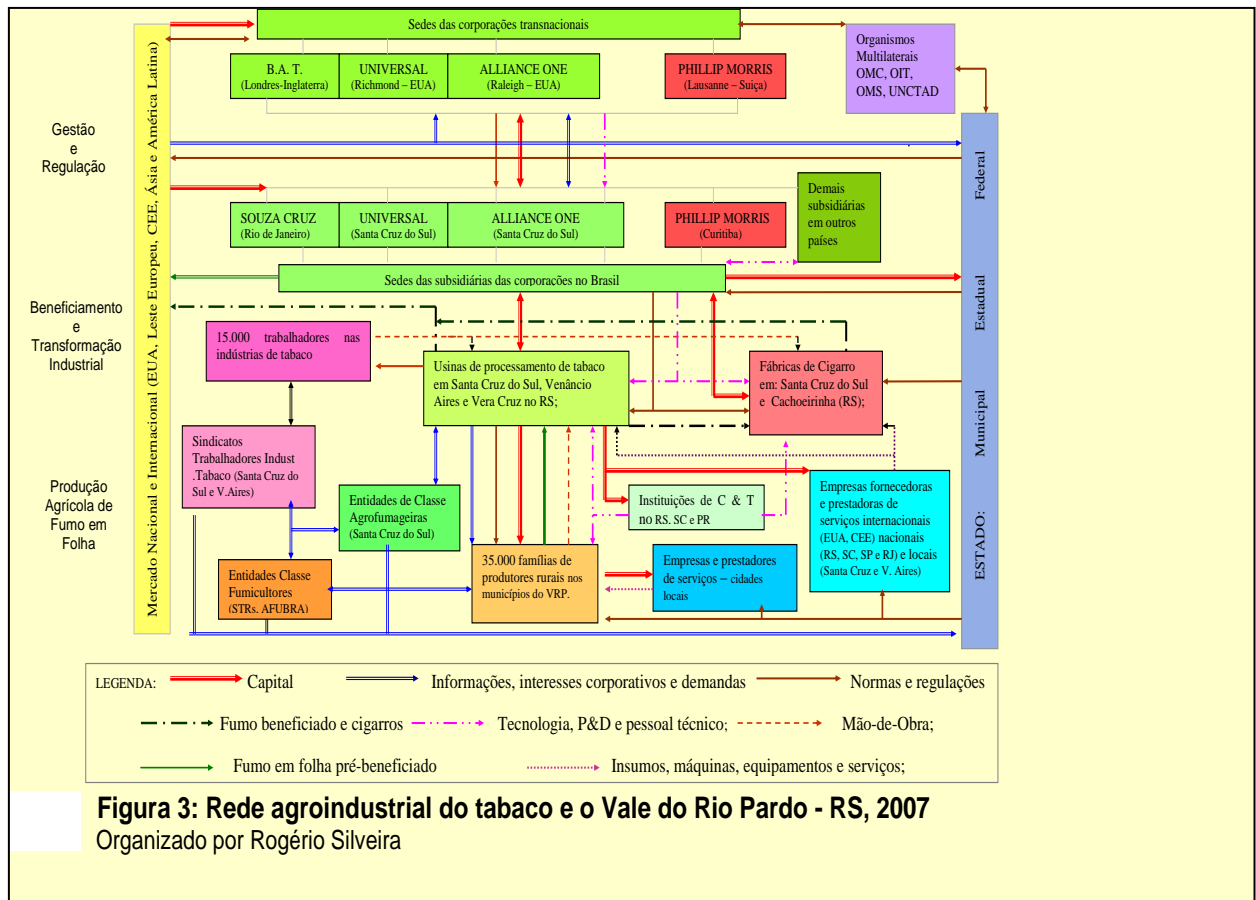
Sedes das corporações transnacionais

Organismos Multilaterais OMC, OIT, OMS, UNCTAD

B.A.T. (Londres-Inglaterra)

UNIVERSAL (Richmond – EUA)

ALLIANCE ONE (Raleigh – EUA)

PHILLIP MORRIS (Lausanne – Suiça)

Mercado Nacional e Internacional (EUA, Leste Europeu, CEE, Ásia e América Latina)

Gestão e Regulação

Federal

SOUZA CRUZ (Rio de Janeiro)

UNIVERSAL (Santa Cruz do Sul)

ALLIANCE ONE (Santa Cruz do Sul)

PHILLIP MORRIS (Curitiba)

Demais subsidiárias em outros países

Sedes das subsidiárias das corporações no Brasil

Estadual

Beneficiamento e Transformação Industrial

15.000 trabalhadores nas indústrias de tabaco

Usinas de processamento de tabaco em Santa Cruz do Sul, Venâncio Aires e Vera Cruz no RS;

Fábricas de Cigarro em: Santa Cruz do Sul e Cachoeirinha (RS);

Municipal

Sindicatos Trabalhadores Indust .Tabaco (Santa Cruz do Sul e V.Aires)

Produção Agrícola de Fumo em Folha

Entidades de Classe Agrofumageiras (Santa Cruz do Sul)

Instituições de C & T no RS. SC e PR

Empresas fornecedoras e prestadoras de serviços internacionais (EUA, CEE) nacionais (RS, SC, SP e RJ) e locais (Santa Cruz e V. Aires)

ESTADO:

Entidades Classe Fumicultores (STRs. AFUBRA)

35.000 famílias de produtores rurais nos municípios do VRP.

Empresas e prestadores de serviços – cidades locais

LEGENDA: Capital Informações, interesses corporativos e demandas Normas e regulações

Fumo beneficiado e cigarros Tecnologia, P&D e pessoal técnico; Mão-de-Obra;

Fumo em folha pré-beneficiado Insumos, máquinas, equipamentos e serviços;

Figura 3: Rede agroindustrial do tabaco e o Vale do Rio Pardo - RS, 2007
Organizado por Rogério Silveira